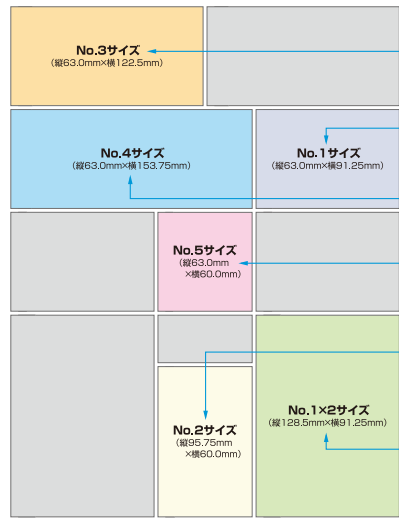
No.3サイズ
(縦63.0mm×横122.5mm)

No.4サイズ
(縦63.0mm×横153.75mm)

No.1サイズ
(縦63.0mm×横91.25mm)

No.5サイズ
(縦63.0mm ×横60.0mm)

No.2サイズ
(縦95.75mm ×横60.0mm)

No.1×2サイズ
(縦128.5mm×横91.25mm)